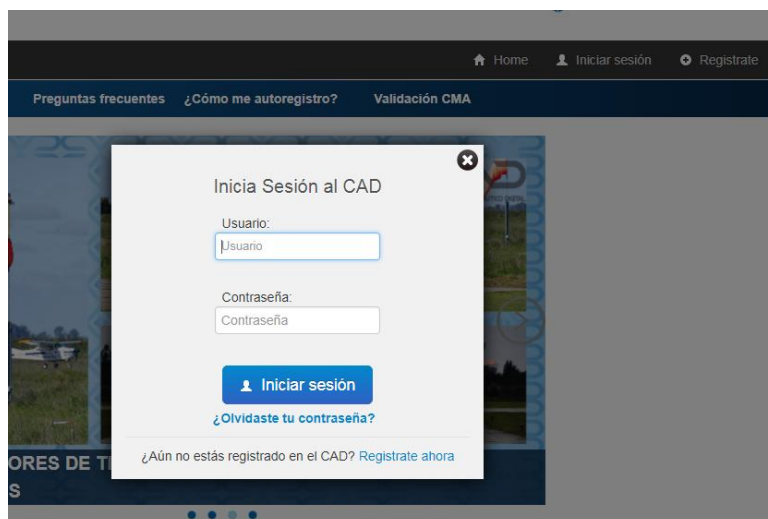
Home Iniciar sesión Registrate

Preguntas frecuentes ¿Cómo me autoregistro? Validación CMA

Inicia Sesión al CAD

Usuario:

Usuario

Contraseña:

Contraseña

Iniciar sesión

¿Olvidaste tu contraseña?

¿Aún no estás registrado en el CAD? Registrate ahora

ORES DE T
S